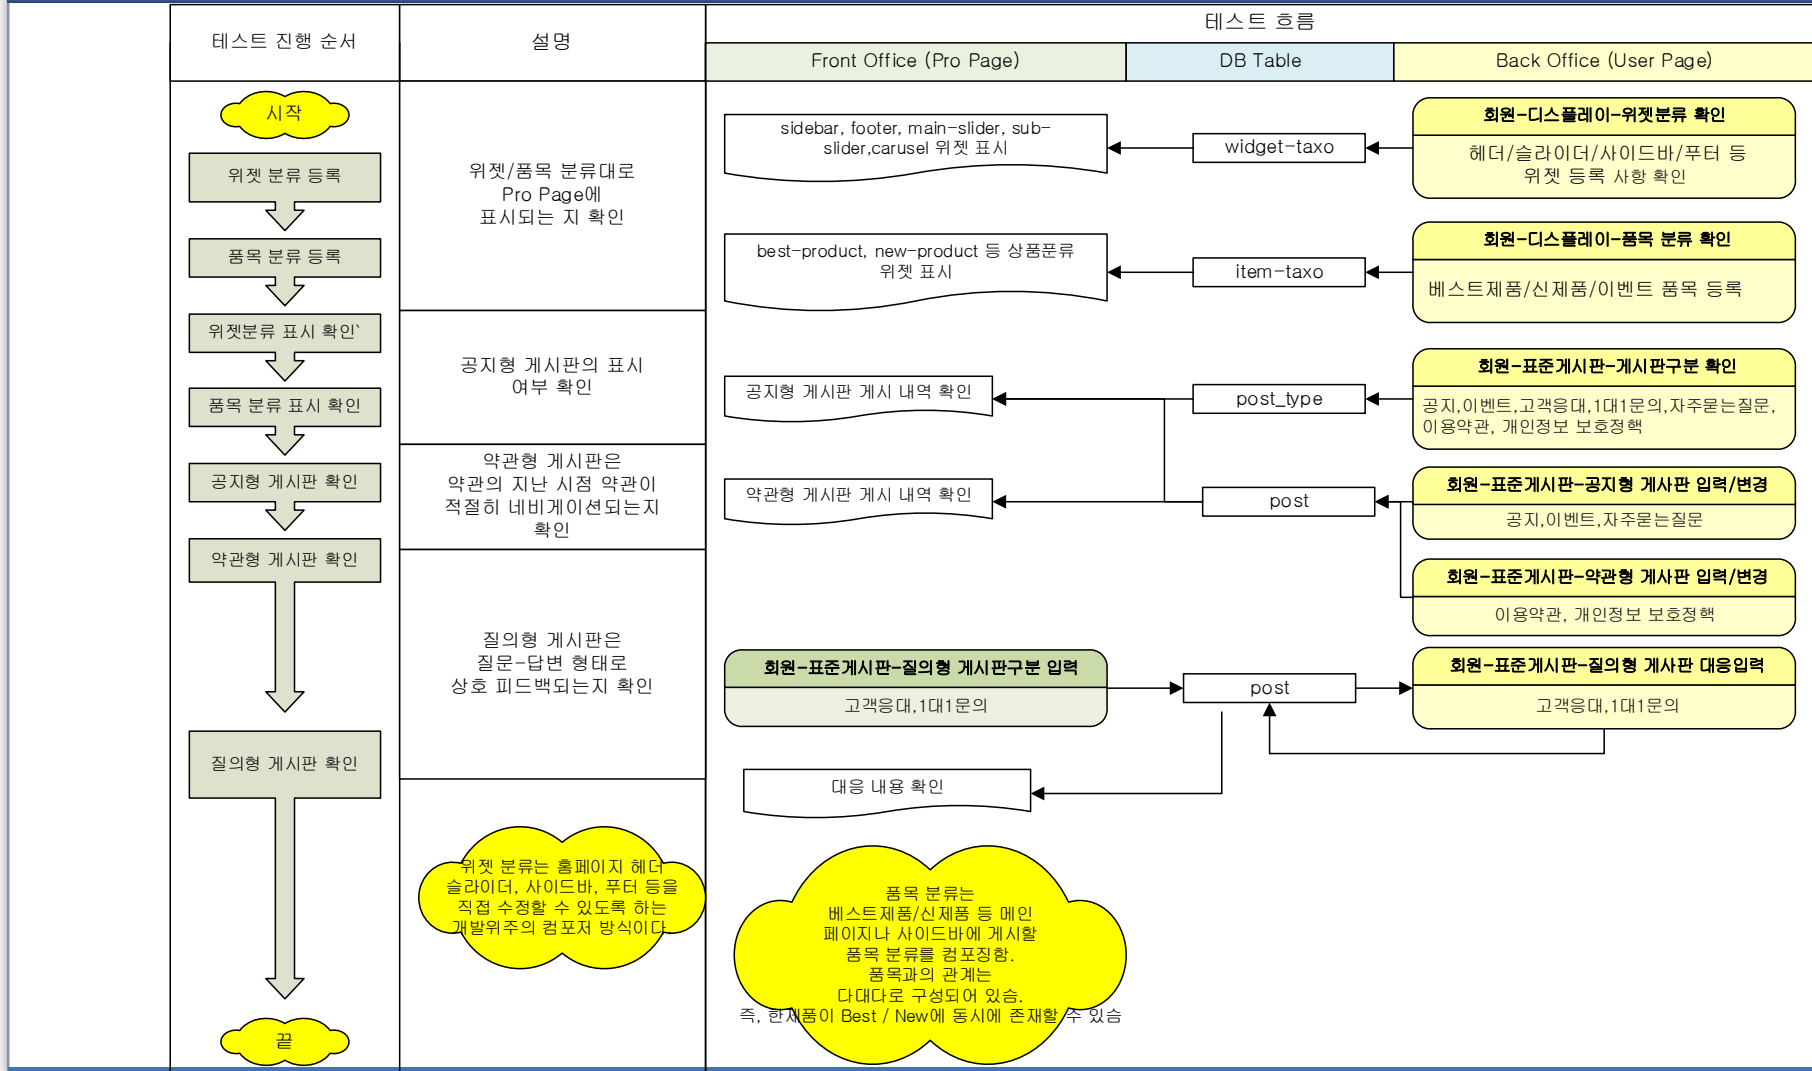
| 테스트 진행 순서 | 설명 | 테스트 흐름 | | |
|---|---|---|---|---|
| | | Front Office (Pro Page) | DB Table | Back Office (User Page) |

시작

위젯 분류 등록

품목 분류 등록

위젯분류 표시 확인`

품목 분류 표시 확인

공지형 게시판 확인

약관형 게시판 확인

질의형 게시판 확인

끝

위젯/품목 분류대로 Pro Page에 표시되는 지 확인

공지형 게시판의 표시 여부 확인

약관형 게시판은 약관의 지난 시점 약관이 적절히 네비게이션되는지 확인

질의형 게시판은 질문-답변 형태로 상호 피드백되는지 확인

위젯 분류는 홈페이지 헤더 슬라이더, 사이드바, 푸터 등을 직접 수정할 수 있도록 하는 개발위주의 컴포저 방식이다

sidebar, footer, main-slider, sub-slider,carusel 위젯 표시

widget-taxo

회원-디스플레이-위젯분류 확인

헤더/슬라이더/사이드바/푸터 등 위젯 등록 사항 확인

best-product, new-product 등 상품푼류 위젯 표시

item-taxo

회원-디스플레이-품목 분류 확인

베스트제품/신제품/이벤트 품목 등록

공지형 게시판 게시 내역 확인

post_type

회원-표준게시판-게시판구분 확인

공지,이벤트,고객응대,1대1문의,자주묻는질문,이용약관, 개인정보 보호정책

약관형 게시판 게시 내역 확인

post

회원-표준게시판-공지형 게사판 입력/변경

공지,이벤트,자주묻는질문

회원-표준게시판-약관형 게사판 입력/변경

이용약관, 개인정보 보호정책

회원-표준게시판-질의형 게시판구분 입력

고객응대,1대1문의

post

회원-표준게시판-질의형 게사판 대응입력

고객응대,1대1문의

대응 내용 확인

품목 분류는 베스트제품/신제품 등 메인 페이지나 사이드바에 게시할 품목 분류를 컴포징함. 품목과의 관계는 다대다로 구성되어 있음. 즉, 한제품이 Best / New에 동시에 존재할 수 있음